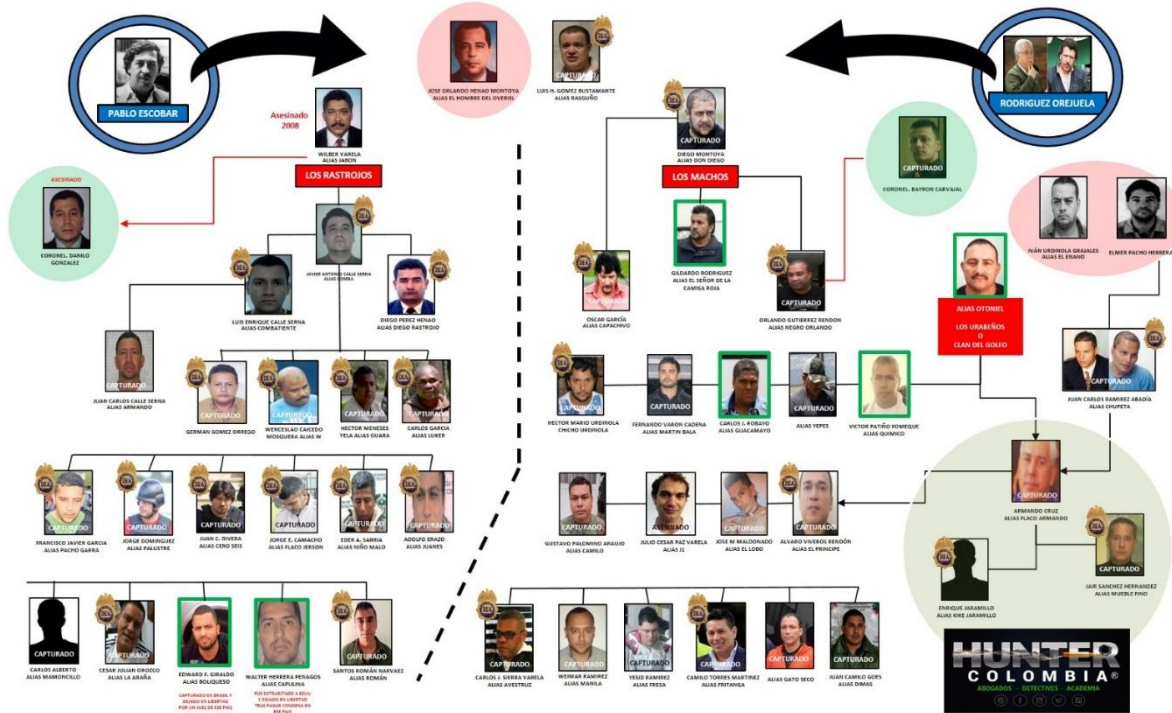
PABLO ESCOBAR

JOSE ORLANDO HENAO MONTOYA ALIAS EL HOMBRE DEL OVEROL

CAPTURADO
LUIS H. GOMEZ BUSTAMANTE ALIAS RASGUÑO

RODRIGUEZ OREJUELA

Asesinado 2008

WILBER VARELA ALIAS JABON

LOS RASTROJOS

ASESINADO
CORONEL. DANILO GONZALEZ

JAVIER ANTONIO CALLE SERNA ALIAS COMBA

LUIS ENRIQUE CALLE SERNA ALIAS COMBATIENTE

DIEGO PEREZ HENAO ALIAS DIEGO RASTROJO

CAPTURADO
JUAN CARLOS CALLE SERNA ALIAS ARMANDO

CAPTURADO
GERMAN GOMEZ ORREGO

CAPTURADO
WENCESLAO CAICEDO MOSQUERA ALIAS W

CAPTURADO
HECTOR MENESES YELA ALIAS GUARA

CAPTURADO
CARLOS GARCIA ALIAS LUKER

CAPTURADO
FRANCISCO JAVIER GARCIA ALIAS PACHO GARRA

CAPTURADO
JORGE DOMINGUEZ ALIAS PALUSTRE

CAPTURADO
JUAN C. RIVERA ALIAS CERO SEIS

CAPTURADO
JORGE E. CAMACHO ALIAS FLACO JERSON

CAPTURADO
EDER A. SARRIA ALIAS NIÑO MALO

CAPTURADO
ADOLFO ERAZO ALIAS JUANES

CAPTURADO
CARLOS ALBERTO ALIAS MAMONCILLO

CAPTURADO
CESAR JULIAN OROZCO ALIAS LA ARAÑA

CAPTURADO
EDWARD F. GIRALDO ALIAS BOLIQUESO
CAPTURADO EN BRASIL Y DEJADO EN LIBERTAD POR UN JUEZ DE ESE PAIS

CAPTURADO
WALTER HERRERA PENAGOS ALIAS CAPULINA
FUE EXTRADITADO A EEUU Y DEJADO EN LIBERTAD TRAS PAGAR CONDENA EN ESE PAIS

CAPTURADO
SANTOS ROMÁN NARVAEZ ALIAS ROMÁN

CAPTURADO
DIEGO MONTOYA ALIAS DON DIEGO

LOS MACHOS

CAPTURADO
CORONEL. BAYRON CARVAJAL

OSCAR GARCÍA ALIAS CAPACHIVO

GILDARDO RODRIGUEZ ALIAS EL SEÑOR DE LA CAMISA ROJA

CAPTURADO
ORLANDO GUTIERREZ RENDON ALIAS NEGRO ORLANDO

IVÁN URDINOLA GRAJALES ALIAS EL ENANO

ELMER PACHO HERRERA

ALIAS OTONIEL
LOS URABEÑOS O CLAN DEL GOLFO

CAPTURADO
JUAN CARLOS RAMIREZ ABADÍA ALIAS CHUPETA

HECTOR MARIO URDINOLA CHICHO URDINOLA

CAPTURADO
FERNANDO VARON CADENA ALIAS MARTIN BALA

CAPTURADO
CARLOS J. ROBAYO ALIAS GUACAMAYO

CAPTURADO
ALIAS YEPES

VICTOR PATIÑO ROMEQUE ALIAS QUIMICO

CAPTURADO
ARMANDO CRUZ ALIAS FLACO ARMANDO

CAPTURADO
GUSTAVO PALOMINO ARAUJO ALIAS CAMILO

ASESINADO
JULIO CESAR PAZ VARELA ALIAS J1

CAPTURADO
JOSE M MALDONADO ALIAS EL LOBO

CAPTURADO
ALVARO VIVEROS RENDÓN ALIAS EL PRINCIPE

ENRIQUE JARAMILLO ALIAS KIKE JARAMILLO

CAPTURADO
JAIR SANCHEZ HERNANDEZ ALIAS MUEBLE FINO

CAPTURADO
CARLOS J. SIERRA VARELA ALIAS AVESTRUZ

CAPTURADO
WEIMAR RAMIREZ ALIAS MANILA

CAPTURADO
YESID RAMIREZ ALIAS FRESA

CAPTURADO
CAMILO TORRES MARTINEZ ALIAS FRITANGA

CAPTURADO
ALIAS GATO SECO

CAPTURADO
JUAN CAMILO GOES ALIAS DIMAS

HUNTER COLOMBIA®
ABOGADOS - DETECTIVES - ACADEMIA